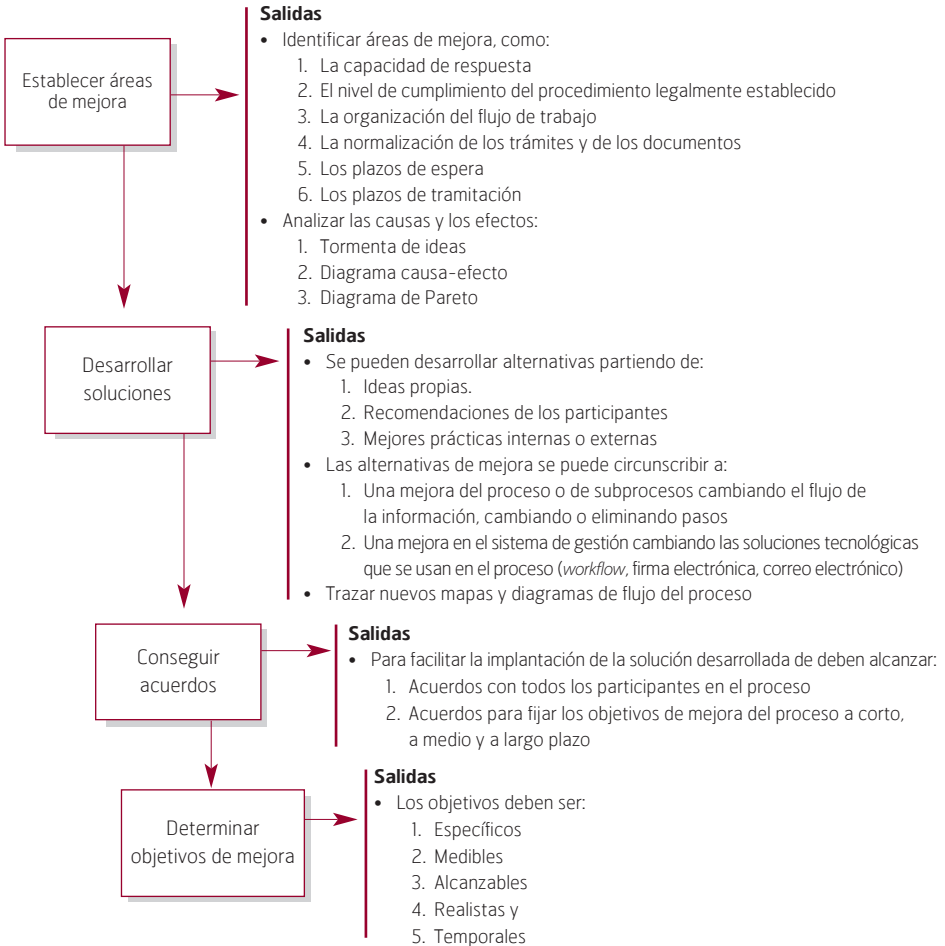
Establecer áreas de mejora

**Salidas**
• Identificar áreas de mejora, como:
1. La capacidad de respuesta
2. El nivel de cumplimiento del procedimiento legalmente establecido
3. La organización del flujo de trabajo
4. La normalización de los trámites y de los documentos
5. Los plazos de espera
6. Los plazos de tramitación
• Analizar las causas y los efectos:
1. Tormenta de ideas
2. Diagrama causa-efecto
3. Diagrama de Pareto

Desarrollar soluciones

**Salidas**
• Se pueden desarrollar alternativas partiendo de:
1. Ideas propias.
2. Recomendaciones de los participantes
3. Mejores prácticas internas o externas
• Las alternativas de mejora se puede circunscribir a:
1. Una mejora del proceso o de subprocesos cambiando el flujo de la información, cambiando o eliminando pasos
2. Una mejora en el sistema de gestión cambiando las soluciones tecnológicas que se usan en el proceso (*workflow*, firma electrónica, correo electrónico)
• Trazar nuevos mapas y diagramas de flujo del proceso

Conseguir acuerdos

**Salidas**
• Para facilitar la implantación de la solución desarrollada de deben alcanzar:
1. Acuerdos con todos los participantes en el proceso
2. Acuerdos para fijar los objetivos de mejora del proceso a corto, a medio y a largo plazo

Determinar objetivos de mejora

**Salidas**
• Los objetivos deben ser:
1. Específicos
2. Medibles
3. Alcanzables
4. Realistas y
5. Temporales